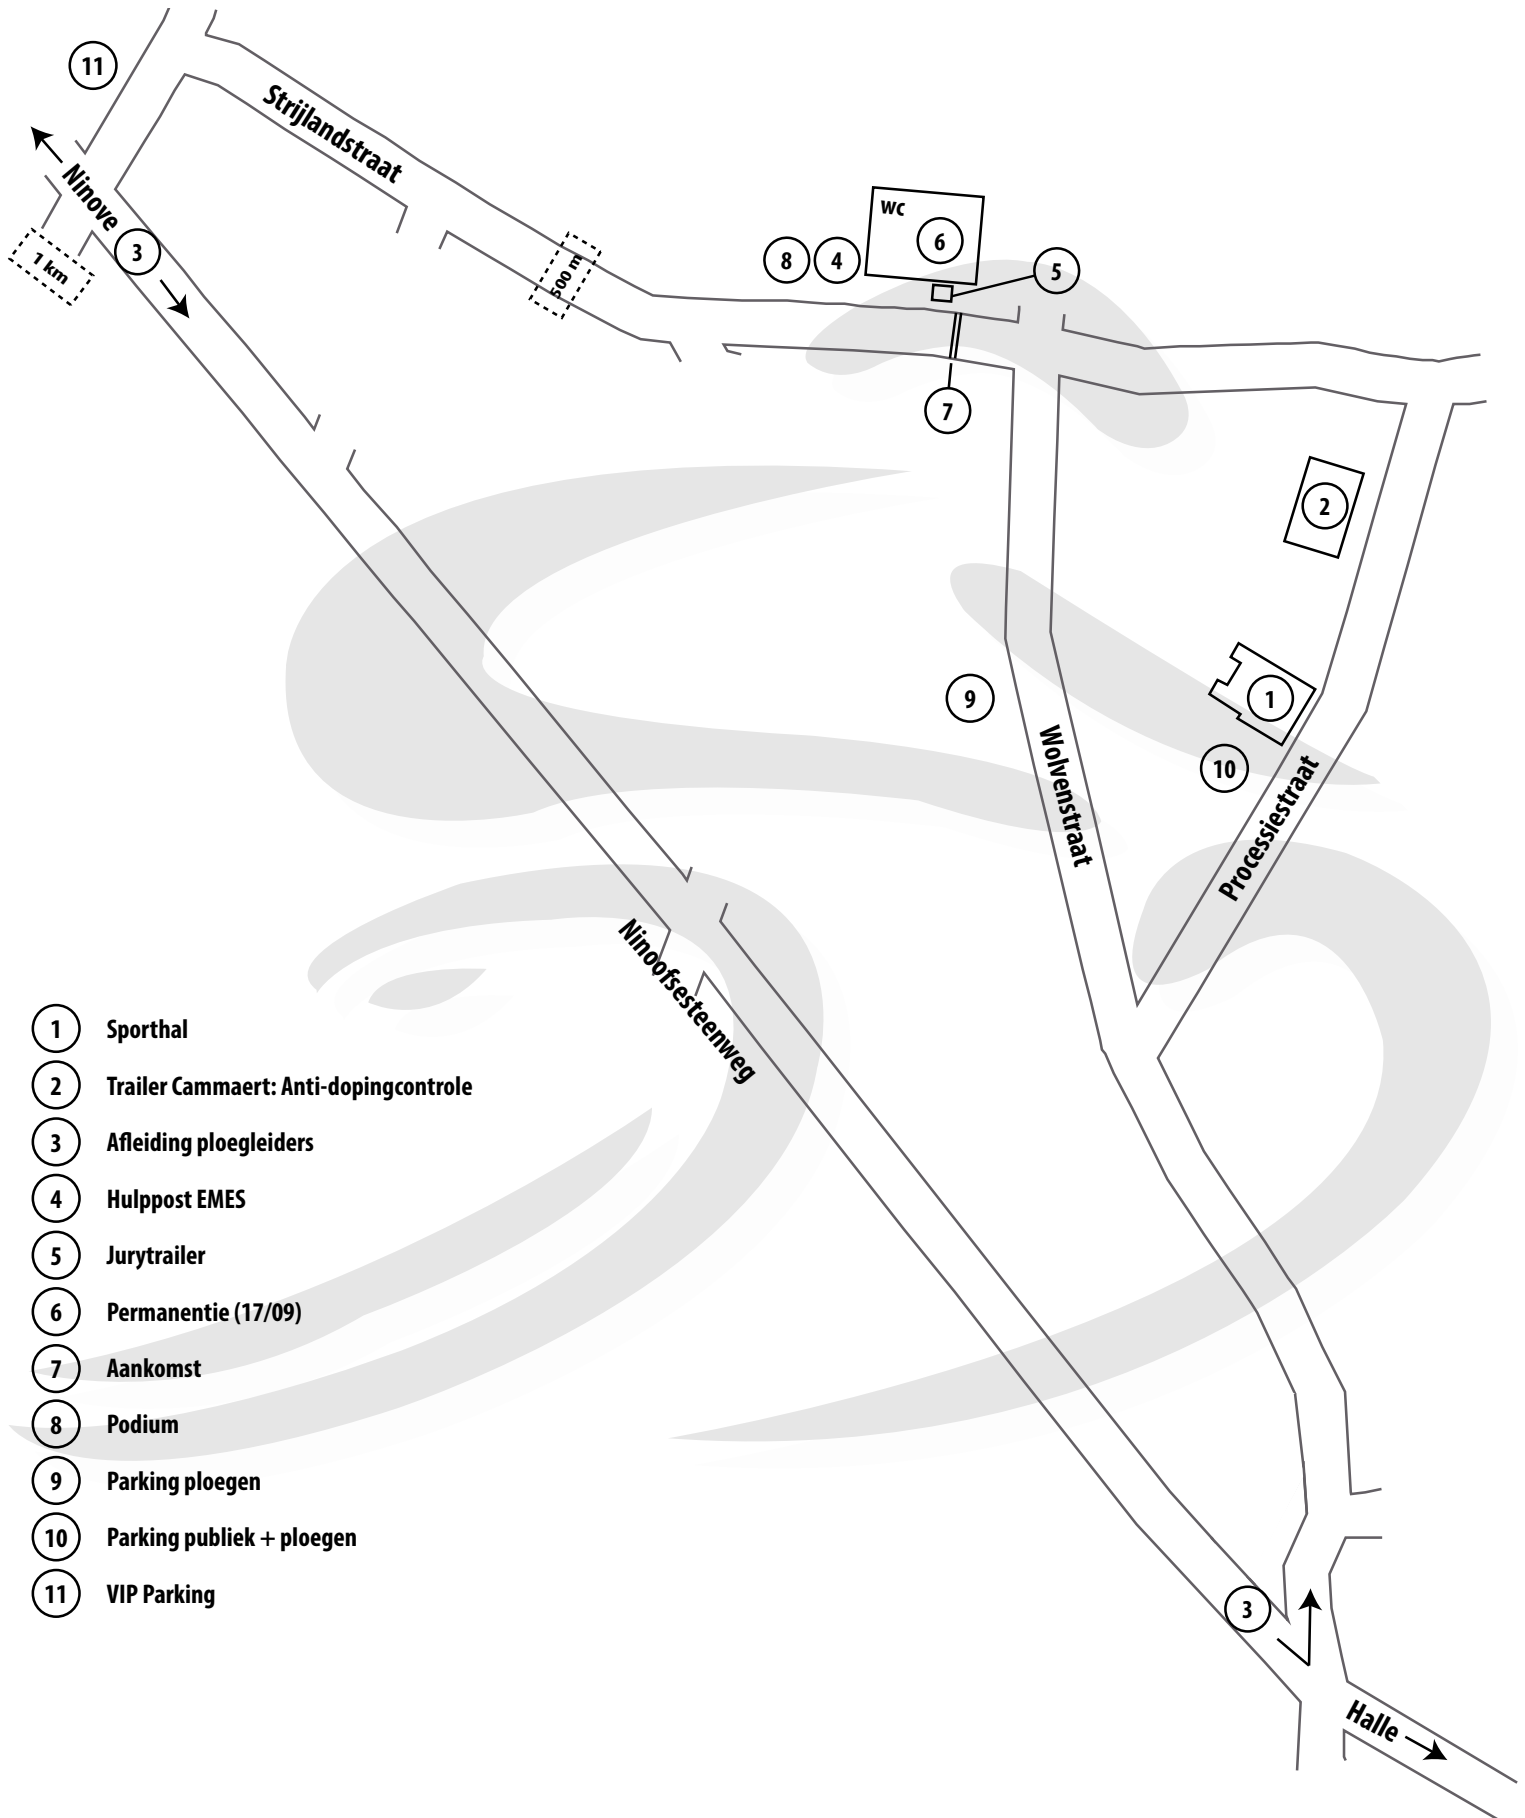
11

Ninove

Strijlandstraat

1 km

3

500 m

WC

6

8

4

5

7

2

9

1

10

Wolvenstraat

Processiestraat

Ninoofsesteenweg

3

Halle

1 Sporthal
2 Trailer Cammaert: Anti-dopingcontrole
3 Afleiding ploegleiders
4 Hulppost EMES
5 Jurytrailer
6 Permanentie (17/09)
7 Aankomst
8 Podium
9 Parking ploegen
10 Parking publiek + ploegen
11 VIP Parking